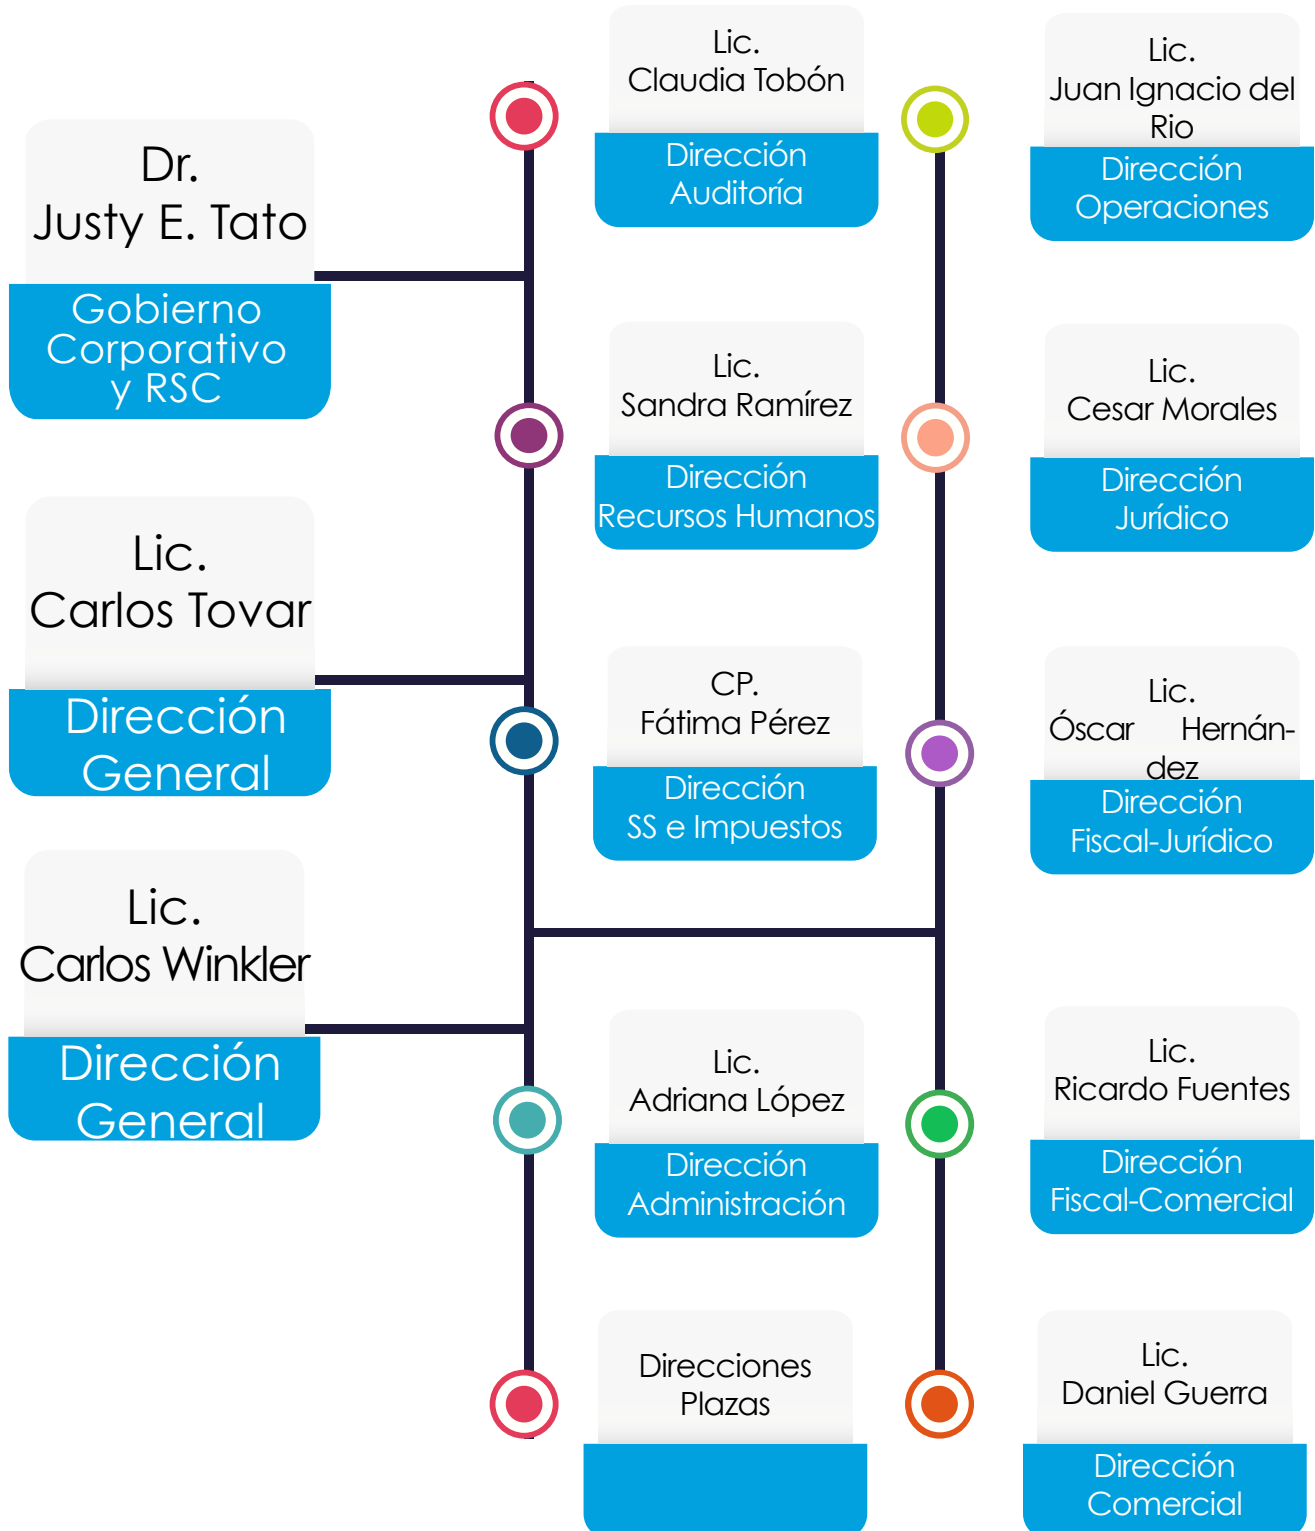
Dr.
Justy E. Tato

Gobierno Corporativo y RSC

Lic.
Carlos Tovar

Dirección General

Lic.
Carlos Winkler

Dirección General

Lic.
Claudia Tobón

Dirección Auditoría

Lic.
Sandra Ramírez

Dirección Recursos Humanos

CP.
Fátima Pérez

Dirección SS e Impuestos

Lic.
Adriana López

Dirección Administración

Direcciones Plazas

Lic.
Juan Ignacio del Rio

Dirección Operaciones

Lic.
Cesar Morales

Dirección Jurídico

Lic.
Óscar Hernández

Dirección Fiscal-Jurídico

Lic.
Ricardo Fuentes

Dirección Fiscal-Comercial

Lic.
Daniel Guerra

Dirección Comercial